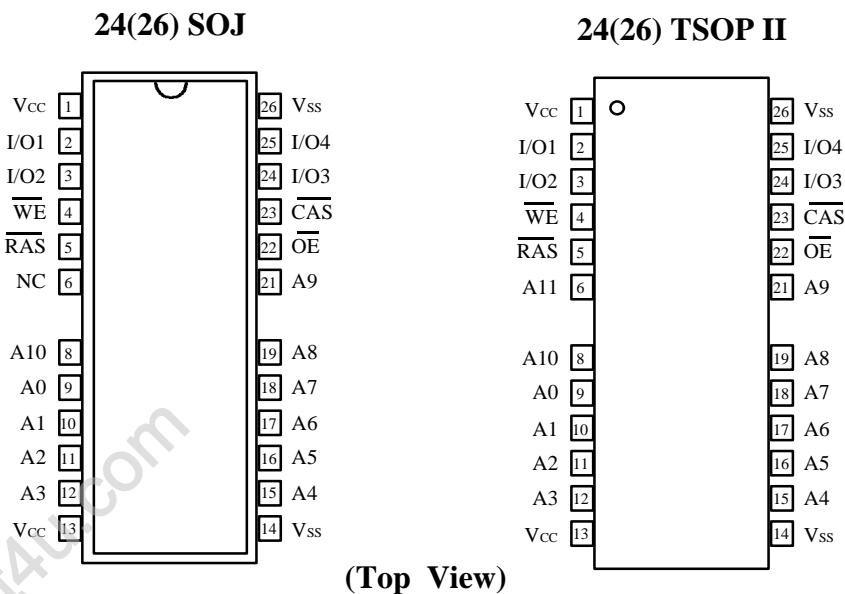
24(26) SOJ

| | | | |
|---|---|---|---|
| Vcc | 1 | 26 | Vss |
| I/O1 | 2 | 25 | I/O4 |
| I/O2 | 3 | 24 | I/O3 |
| $\overline{WE}$ | 4 | 23 | $\overline{CAS}$ |
| $\overline{RAS}$ | 5 | 22 | $\overline{OE}$ |
| NC | 6 | 21 | A9 |
| A10 | 8 | 19 | A8 |
| A0 | 9 | 18 | A7 |
| A1 | 10 | 17 | A6 |
| A2 | 11 | 16 | A5 |
| A3 | 12 | 15 | A4 |
| Vcc | 13 | 14 | Vss |

24(26) TSOP II

| | | | |
|---|---|---|---|
| Vcc | 1 | 26 | Vss |
| I/O1 | 2 | 25 | I/O4 |
| I/O2 | 3 | 24 | I/O3 |
| $\overline{WE}$ | 4 | 23 | $\overline{CAS}$ |
| $\overline{RAS}$ | 5 | 22 | $\overline{OE}$ |
| A11 | 6 | 21 | A9 |
| A10 | 8 | 19 | A8 |
| A0 | 9 | 18 | A7 |
| A1 | 10 | 17 | A6 |
| A2 | 11 | 16 | A5 |
| A3 | 12 | 15 | A4 |
| Vcc | 13 | 14 | Vss |

(Top View)

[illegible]4U.com